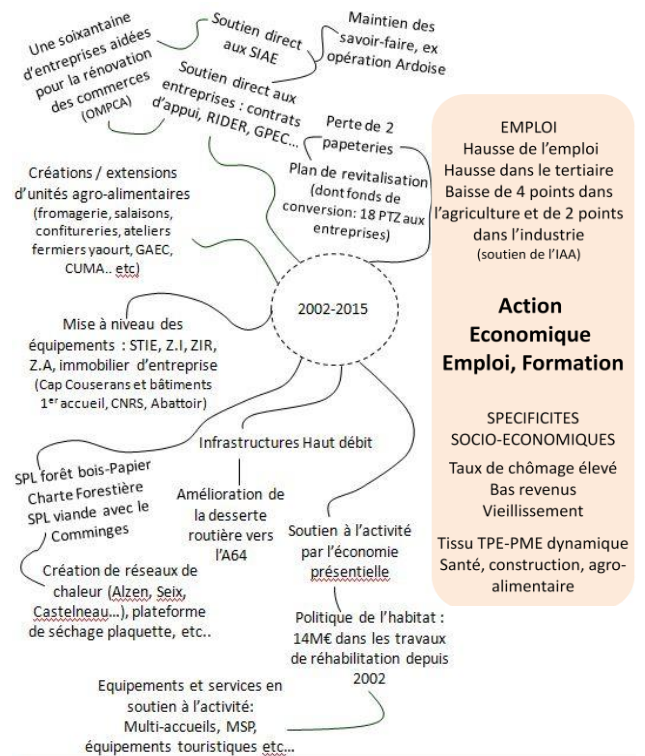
Une soixantaine d'entreprises aidées pour la rénovation des commerces (OMPCA)

Soutien direct aux SIAE

Maintien des savoir-faire, ex opération Ardoise

Soutien direct aux entreprises : contrats d'appui, RIDER, GPEC…

Perte de 2 papeteries

Plan de revitalisation (dont fonds de conversion: 18 PTZ aux entreprises)

Créations / extensions d'unités agro-alimentaires (fromagerie, salaisons, confitureries, ateliers fermiers yaourt, GAEC, CUMA.. etc)

2002-2015

Mise à niveau des équipements : STIE, Z.I, ZIR, Z.A, immobilier d'entreprise (Cap Couserans et bâtiments 1$^{er}$ accueil, CNRS, Abattoir)

Infrastructures Haut débit

SPL forêt bois-Papier
Charte Forestière
SPL viande avec le Comminges

Amélioration de la desserte routière vers l'A64

Soutien à l'activité par l'économie présentielle

Création de réseaux de chaleur (Alzen, Seix, Castelneau…), plateforme de séchage plaquette, etc..

Politique de l'habitat : 14M€ dans les travaux de réhabilitation depuis 2002

Equipements et services en soutien à l'activité: Multi-accueils, MSP, équipements touristiques etc…

EMPLOI
Hausse de l'emploi
Hausse dans le tertiaire
Baisse de 4 points dans l'agriculture et de 2 points dans l'industrie
(soutien de l'IAA)

Action Economique Emploi, Formation

SPECIFICITES SOCIO-ECONOMIQUES
Taux de chômage élevé
Bas revenus
Vieillissement

Tissu TPE-PME dynamique
Santé, construction, agro-alimentaire